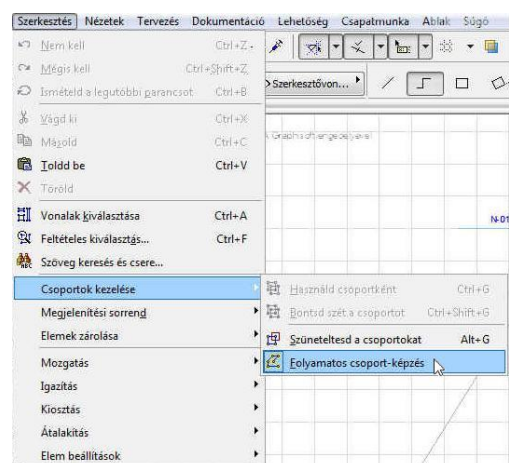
Szerkesztés Nézetek Tervezés Dokumentáció Lehetőség Csapatmunka Ablak Súgó

Nem kell Ctrl+Z
Mégis kell Ctrl+Shift+Z
Ismételd a legutóbbi parancsot Ctrl+B
Vágd ki Ctrl+X
Másold Ctrl+C
Toldd be Ctrl+V
Töröld
Vonalak kiválasztása Ctrl+A
Feltételes kiválasztás... Ctrl+F
Szöveg keresés és csere...
Csoportok kezelése
Megjelenítési sorrend
Elemek zárolása
Mozgatás
Igazítás
Kiosztás
Átalakítás
Elem beállítások

Használd csoportként Ctrl+G
Bontsd szét a csoportot Ctrl+Shift+G
Szüneteltesd a csoportokat Alt+G
Folyamatos csoport-képzés

Szerkesztővon...
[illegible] Graphisoft engedélyével
N-01